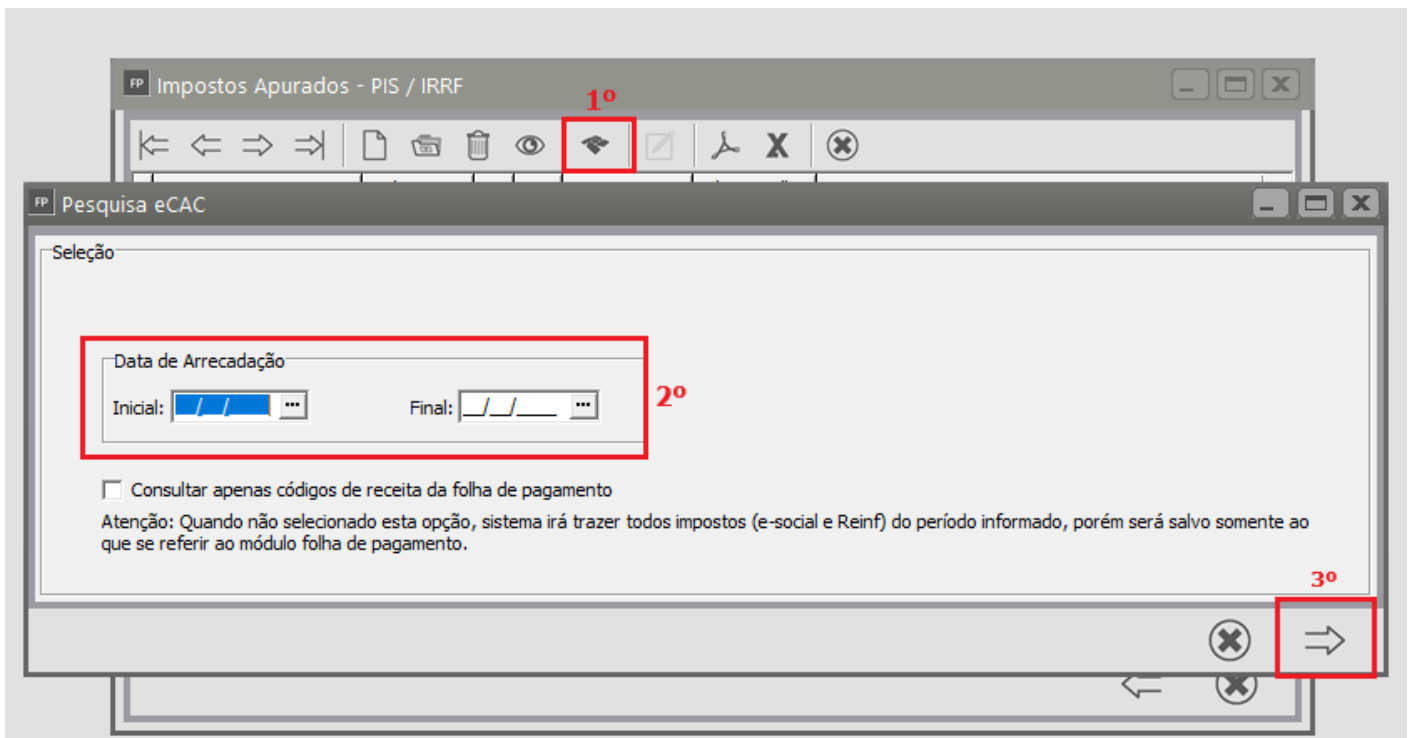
FP Impostos Apurados - PIS / IRRF

1º

FP Pesquisa eCAC

Seleção

Data de Arrecadação

Inicial: __/__/____ ...

Final: __/__/____ ...

2º

Consultar apenas códigos de receita da folha de pagamento

Atenção: Quando não selecionado esta opção, sistema irá trazer todos impostos (e-social e Reinf) do período informado, porém será salvo somente ao que se referir ao módulo folha de pagamento.

3º